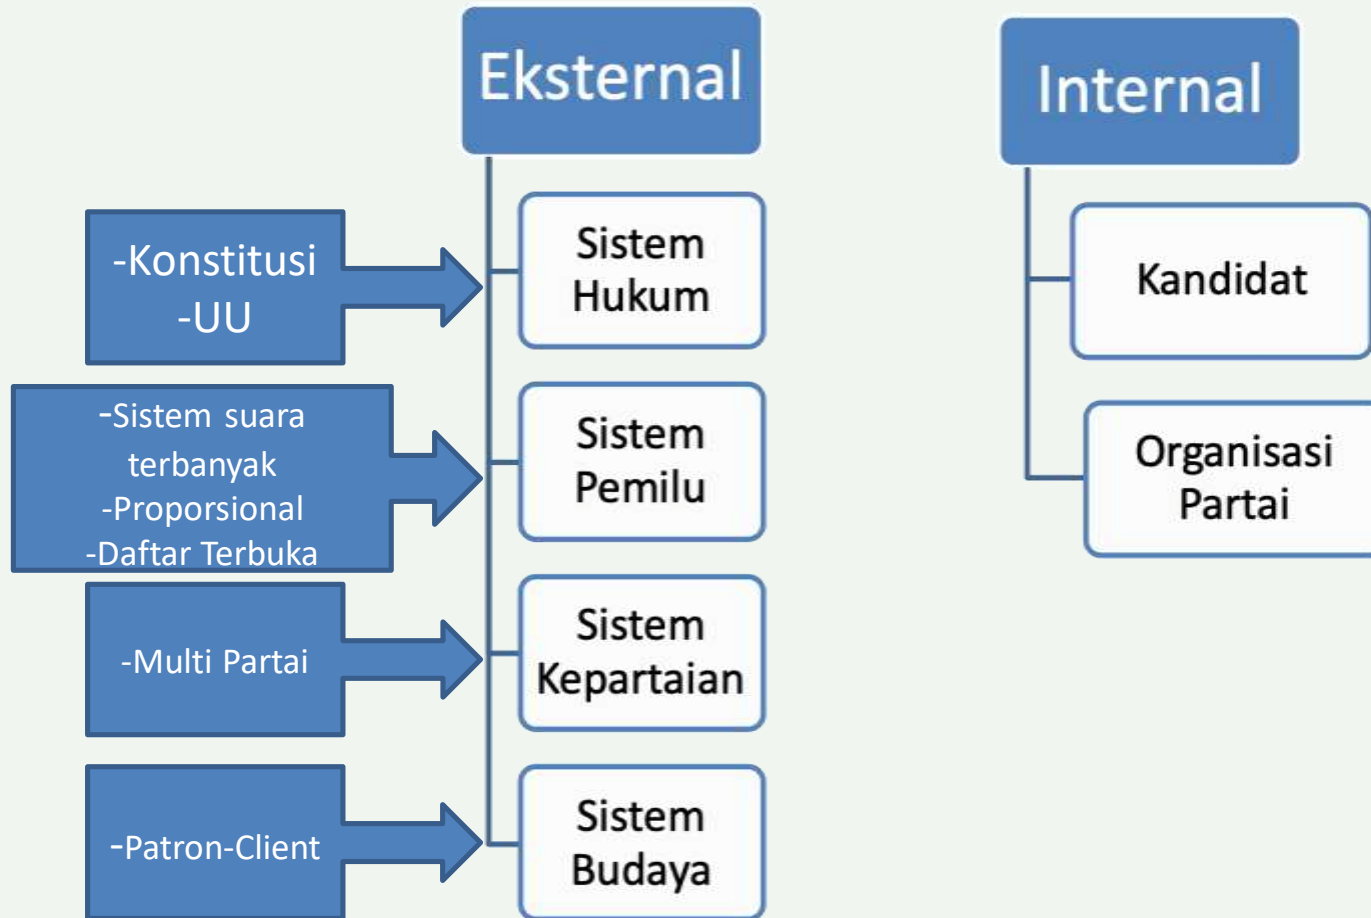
Eksternal

-Konstitusi
-UU

Sistem Hukum

-Sistem suara terbanyak
-Proporsional
-Daftar Terbuka

Sistem Pemilu

-Multi Partai

Sistem Kepartaian

-Patron-Client

Sistem Budaya

Internal

Kandidat

Organisasi Partai